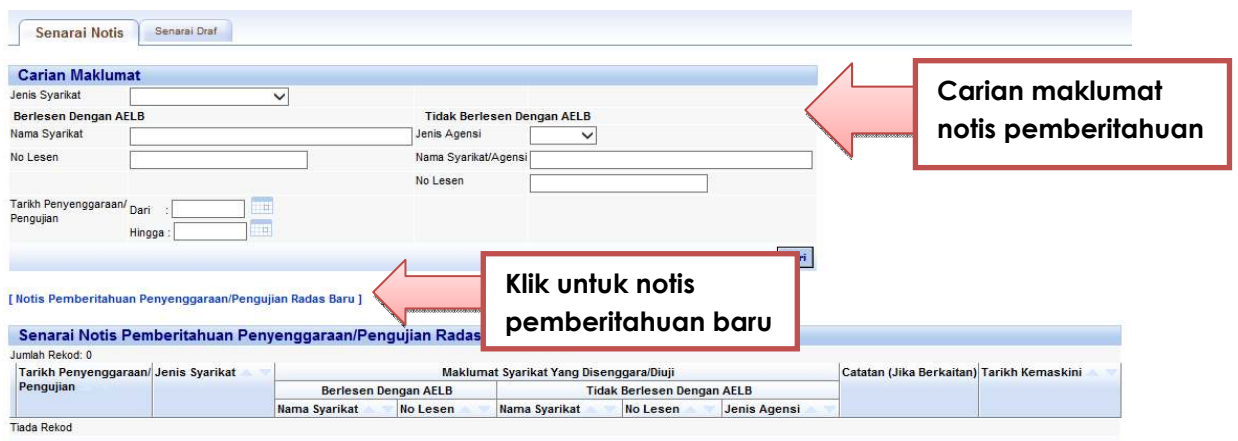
Senarai Notis | Senarai Draf

Carian Maklumat

Jenis Syarikat

Berlesen Dengan AELB

Tidak Berlesen Dengan AELB

Nama Syarikat

Jenis Agensi

No Lesen

Nama Syarikat/Agensi

No Lesen

Tarikh Penyenggaraan/ Pengujian

Dari :

Hingga :

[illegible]ri

Carian maklumat notis pemberitahuan

[ Notis Pemberitahuan Penyenggaraan/Pengujian Radas Baru ]

Klik untuk notis pemberitahuan baru

Senarai Notis Pemberitahuan Penyenggaraan/Pengujian Radas

Jumlah Rekod: 0

| Tarikh Penyenggaraan/ Pengujian | Jenis Syarikat | Maklumat Syarikat Yang Disenggara/Diuji | | | | | Catatan (Jika Berkaitan) | Tarikh Kemaskini |
|---|---|---|---|---|---|---|---|---|
| | | Berlesen Dengan AELB | | Tidak Berlesen Dengan AELB | | | | |
| | | Nama Syarikat | No Lesen | Nama Syarikat | No Lesen | Jenis Agensi | | |

Tiada Rekod